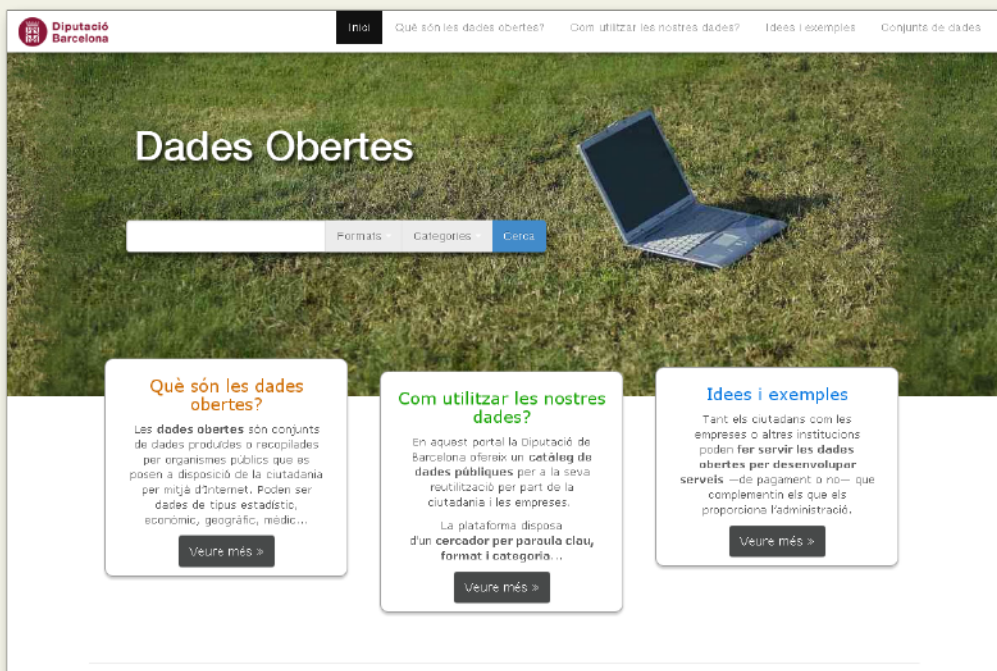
Diputació Barcelona

Inici | Què són les dades obertes? | Com utilitzar les nostres dades? | Idees i exemples | Conjunts de dades

Dades Obertes

Formats | Categories | Cerca

Què són les dades obertes?

Les dades obertes són conjunts de dades produïdes o recopilades per organismes públics que es posen a disposició de la ciutadania per mitjà d'Internet. Poden ser dades de tipus estadístic, econòmic, geogràfic, mèdic...

Veure més »

Com utilitzar les nostres dades?

En aquest portal la Diputació de Barcelona ofereix un catàleg de dades públiques per a la seva reutilització per part de la ciutadania i les empreses.

La plataforma disposa d'un cercador per paraula clau, format i categoria...

Veure més »

Idees i exemples

Tant els ciutadans com les empreses o altres institucions poden fer servir les dades obertes per desenvolupar serveis —de pagament o no— que complementin els que els proporciona l'administració.

Veure més »